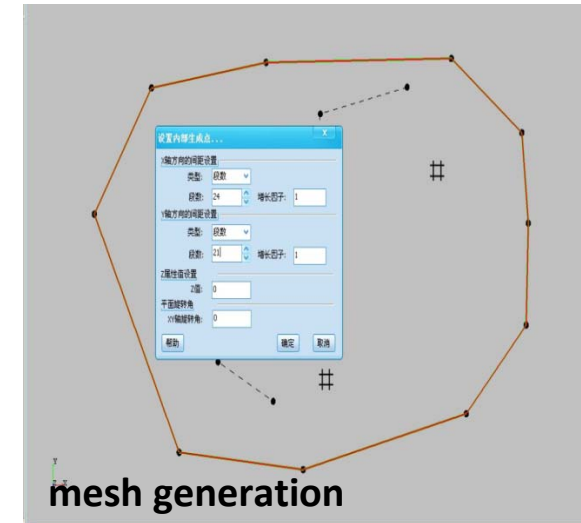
设置内部生成点...

X轴方向的间距设置

类型: 段数

段数: 24 增长因子: 1

Y轴方向的间距设置

类型: 段数

段数: 23 增长因子: 1

Z属性值设置

Z值: 0

平面旋转角

XY轴旋转角: 0

帮助 确定 取消

#

#

mesh generation